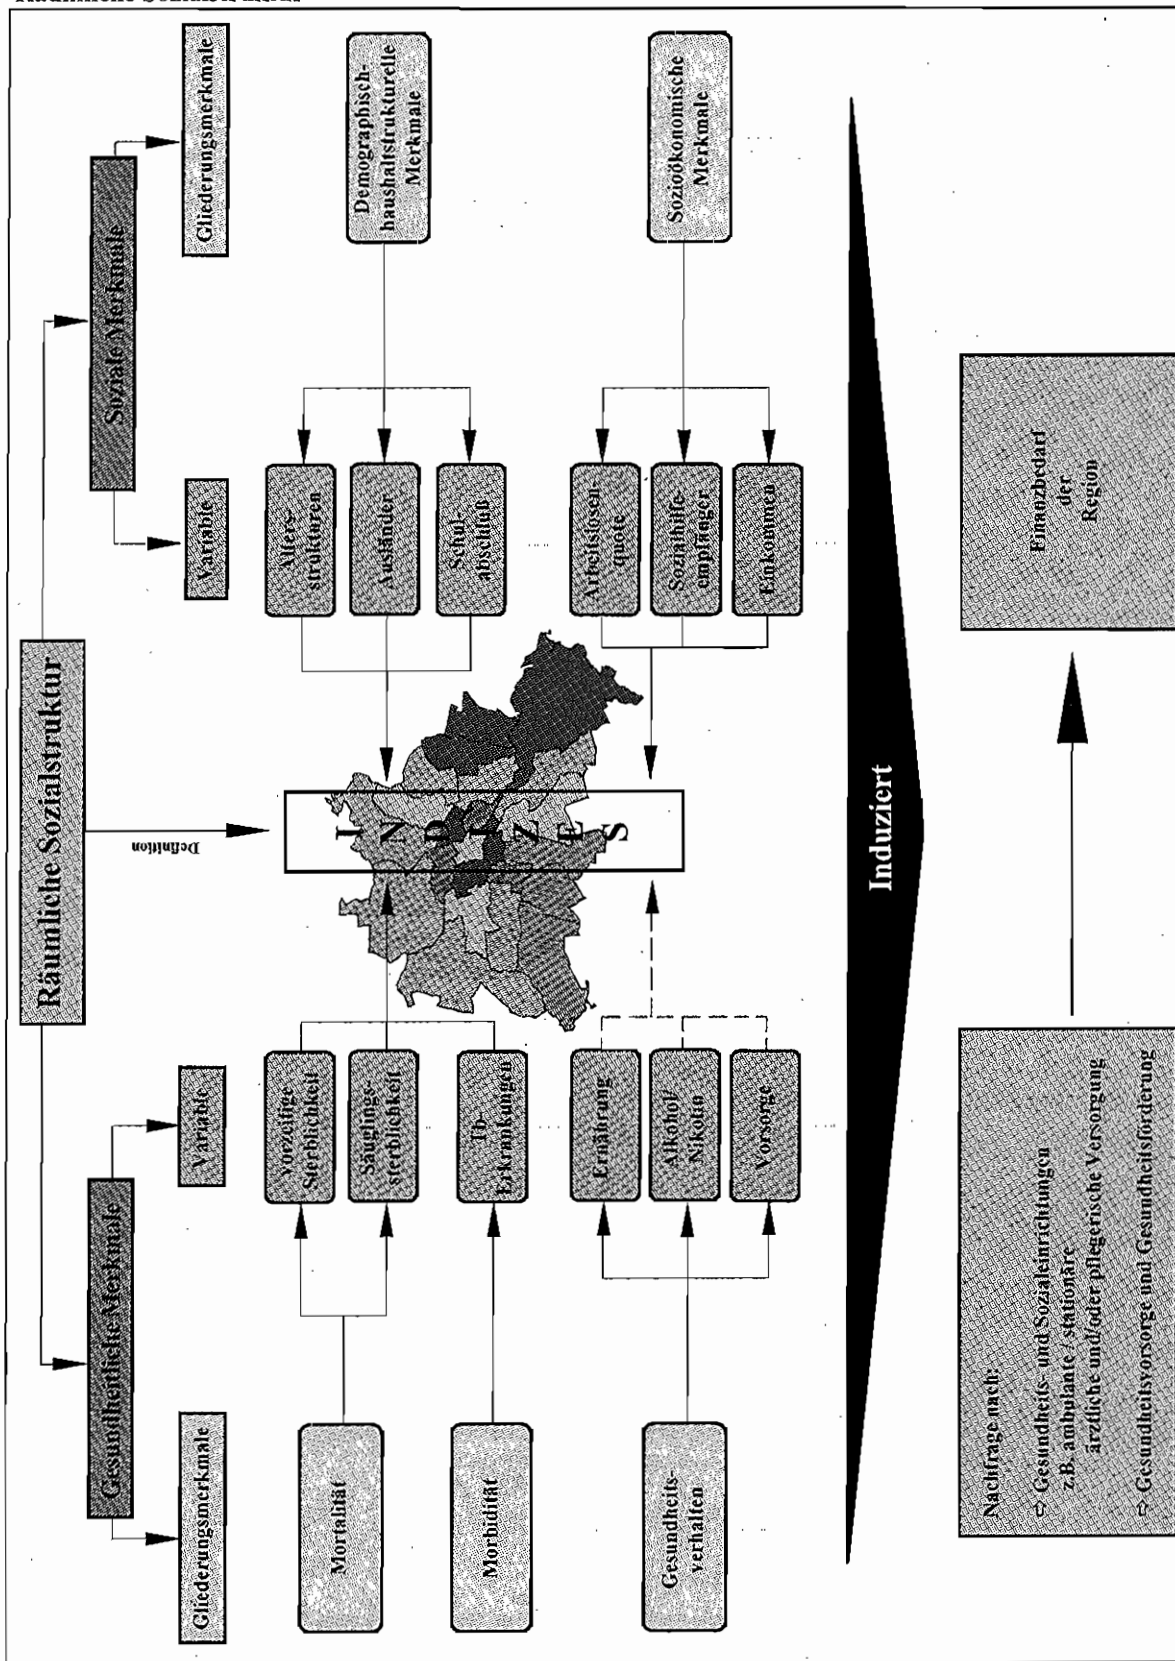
Räumliche Sozialstruktur

Definition

Gesundheitliche Merkmale

Soziale Merkmale

Gliederungsmerkmale

Variable

Variable

Gliederungsmerkmale

Mortalität

Morbidität

Gesundheitsverhalten

vorzeitige Sterblichkeit

Säuglingssterblichkeit

Tb-Erkrankungen

Ernährung

Alkohol/ Nikotin

Vorsorge

Altersstrukturen

Ausländer

Schulabschluß

Arbeitslosenquote

Sozialhilfeempfänger

Einkommen

Demographisch-haushaltsstrukturelle Merkmale

Sozioökonomische Merkmale

I N D E X

Induziert

Nachfrage nach:
⇨ Gesundheits- und Sozialeinrichtungen
z.B. ambulante / stationäre
ärztliche und/oder pflegerische Versorgung
⇨ Gesundheitsvorsorge und Gesundheitsförderung

Einsatzbedarf der Region